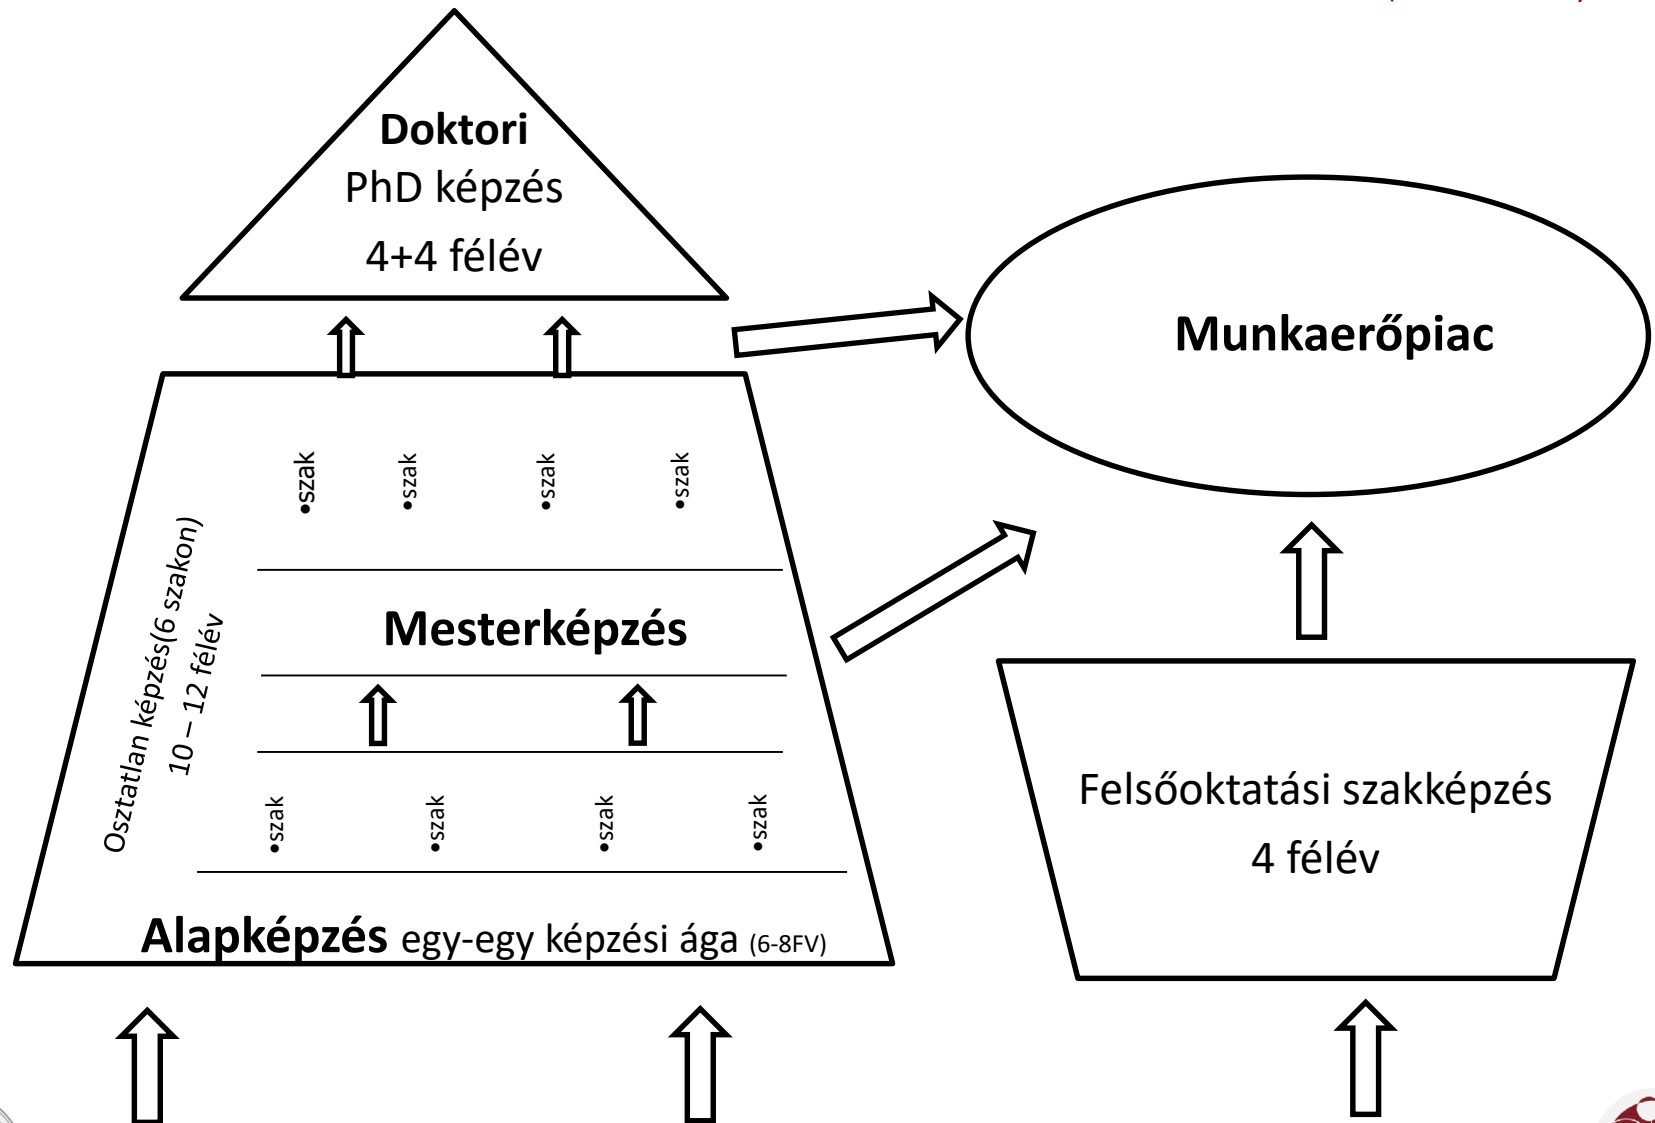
Doktori
PhD képzés
4+4 félév

Munkaerőpiac

•szak •szak •szak •szak

Mesterképzés

•szak •szak •szak •szak

Osztatlan képzés(6 szakon)
10 – 12 félév

Alapképzés egy-egy képzési ága (6-8FV)

Felsőoktatási szakképzés
4 félév